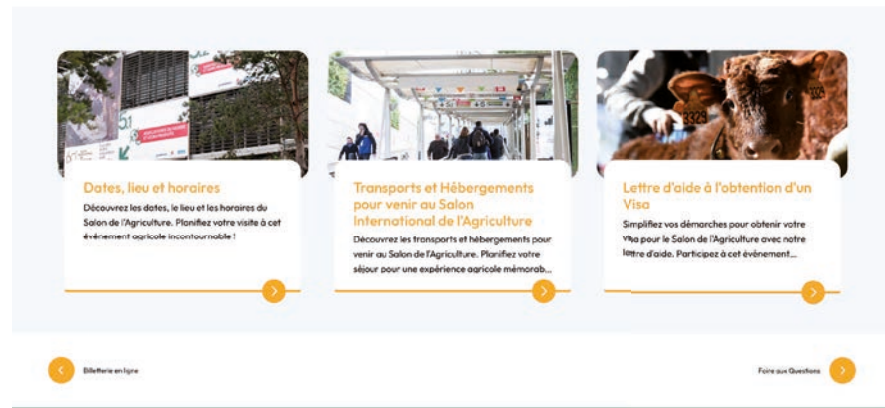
Dates, lieu et horaires

Découvrez les dates, le lieu et les horaires du Salon de l'Agriculture. Planifiez votre visite à cet événement agricole incontournable !

Transports et Hébergements pour venir au Salon International de l'Agriculture

Découvrez les transports et hébergements pour venir au Salon de l'Agriculture. Planifiez votre séjour pour une expérience agricole mémorab...

Lettre d'aide à l'obtention d'un Visa

Simplifiez vos démarches pour obtenir votre visa pour le Salon de l'Agriculture avec notre lettre d'aide. Participez à cet événement...

Billetterie en ligne

Foire aux Questions